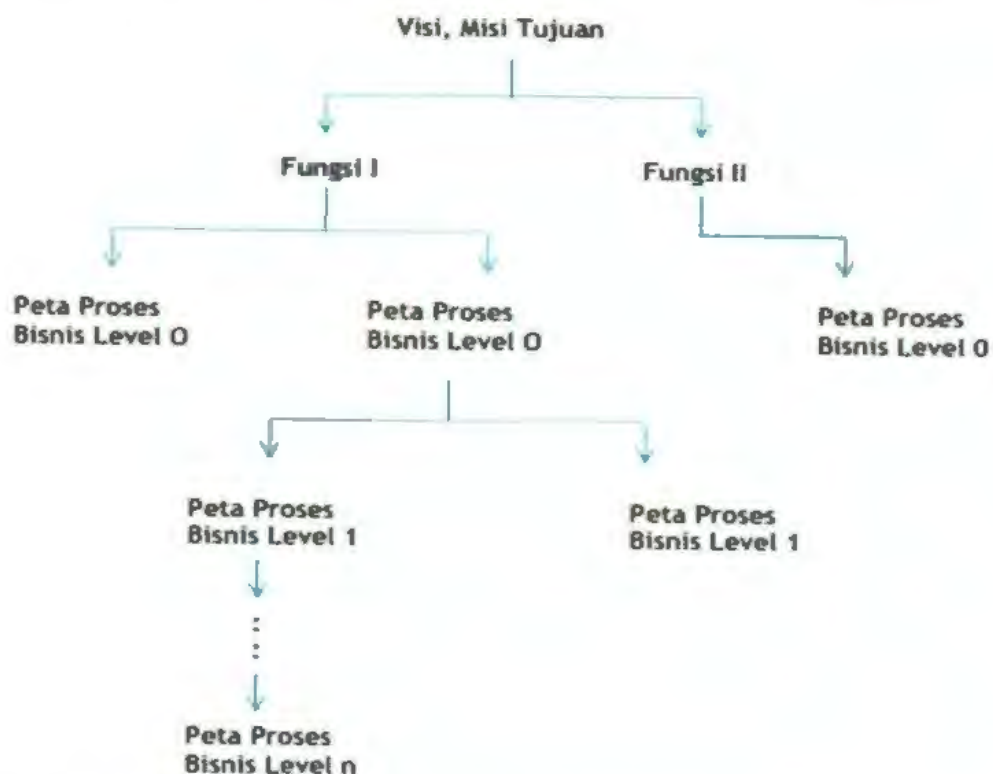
Visi, Misi Tujuan

Fungsi I

Fungsi II

Peta Proses Bisnis Level 0

Peta Proses Bisnis Level 0

Peta Proses Bisnis Level 0

Peta Proses Bisnis Level 1

Peta Proses Bisnis Level 1

Peta Proses Bisnis Level n